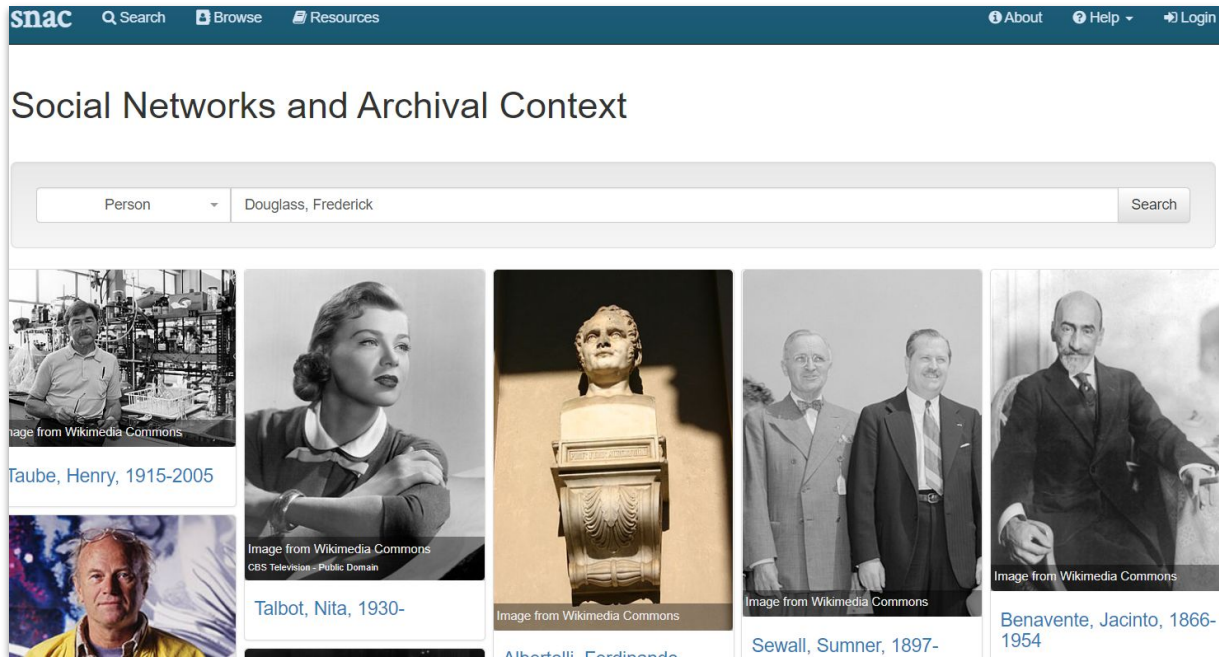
snac Search Browse Resources About Help Login

Social Networks and Archival Context

Person Douglass, Frederick Search

age from Wikimedia Commons

Taube, Henry, 1915-2005

Image from Wikimedia Commons
CBS Television - Public Domain

Talbot, Nita, 1930-

Image from Wikimedia Commons

Albertelli, Ferdinando

Image from Wikimedia Commons

Sewall, Sumner, 1897-

Image from Wikimedia Commons

Benavente, Jacinto, 1866-1954